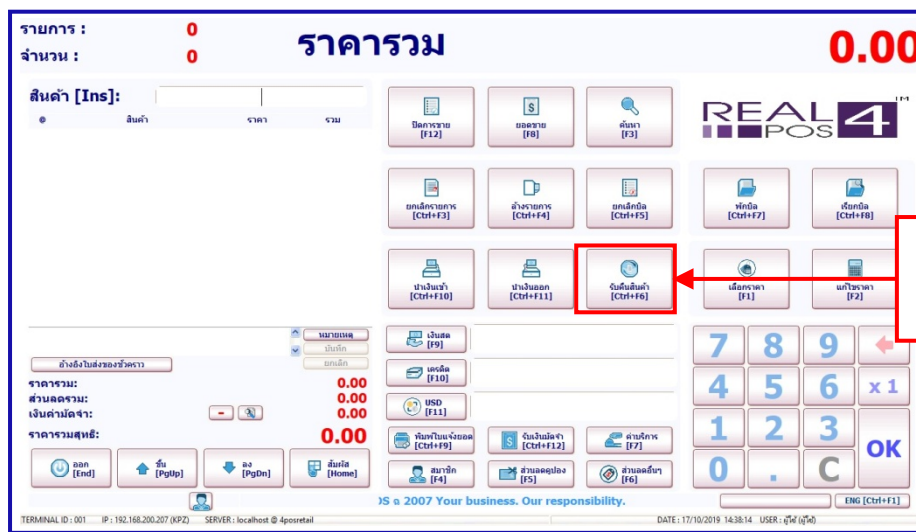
รายการ : 0
จำนวน : 0
ราคารวม
0.00

สินค้า [Ins]:
# สินค้า ราคา รวม

ปิดการขาย [F12]
ยอดขาย [F8]
ค้นหา [F3]

REAL POS 4 TM

ยกเลิกรายการ [Ctrl+F3]
ล้างรายการ [Ctrl+F4]
ยกเลิกบิล [Ctrl+F5]
พักบิล [Ctrl+F7]
เรียกบิล [Ctrl+F8]

นำเงินเข้า [Ctrl+F10]
นำเงินออก [Ctrl+F11]
รับคืนสินค้า [Ctrl+F6]
เลือกราคา [F1]
แก้ไขราคา [F2]

หมายเหตุ
บันทึก
ยกเลิก
อ้างอิงใบส่งของชั่วคราว

ราคารวม: 0.00
ส่วนลดรวม: 0.00
เงินค่ามัดจำ: 0.00
ราคารวมสุทธิ: 0.00

เงินสด [F9]
เครดิต [F10]
USD [F11]
พิมพ์ใบแจ้งยอด [Ctrl+F9]
รับเงินมัดจำ [Ctrl+F12]
ค่าบริการ [F7]
สมาชิก [F4]
ส่วนลดคูปอง [F5]
ส่วนลดอื่นๆ [F6]

7 8 9
4 5 6 x 1
1 2 3 OK
0 . C

ออก [End]
ขึ้น [PgUp]
ลง [PgDn]
ลัมผัส [Home]

OS @ 2007 Your business. Our responsibility.
ENG [Ctrl+F1]

TERMINAL ID : 001 IP : 192.168.200.207 (KPZ) SERVER : localhost @ 4posretail
DATE : 17/10/2019 14:38:14 USER : ผู้ใช้ (ผู้ใช้)